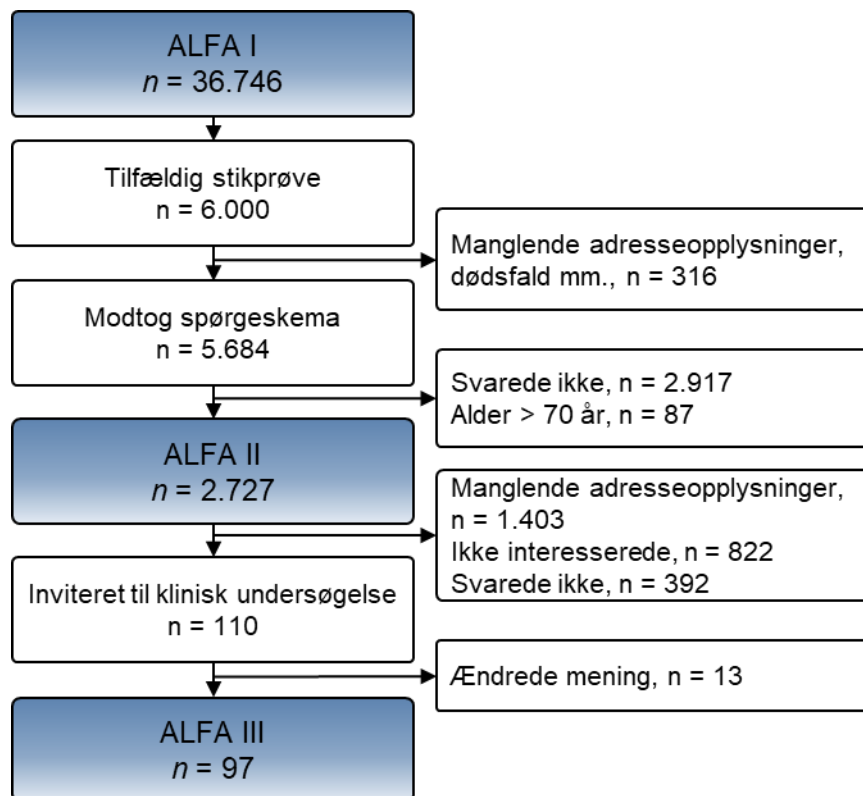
ALFA I
$n$ = 36.746

Tilfældig stikprøve
n = 6.000

Manglende adresseopplysninger, dødsfald mm., n = 316

Modtog spørgeskema
n = 5.684

Svarede ikke, n = 2.917
Alder > 70 år, n = 87

ALFA II
$n$ = 2.727

Manglende adresseopplysninger, n = 1.403
Ikke interesserede, n = 822
Svarede ikke, n = 392

Inviteret til klinisk undersøgelse
n = 110

Ændrede mening, n = 13

ALFA III
$n$ = 97